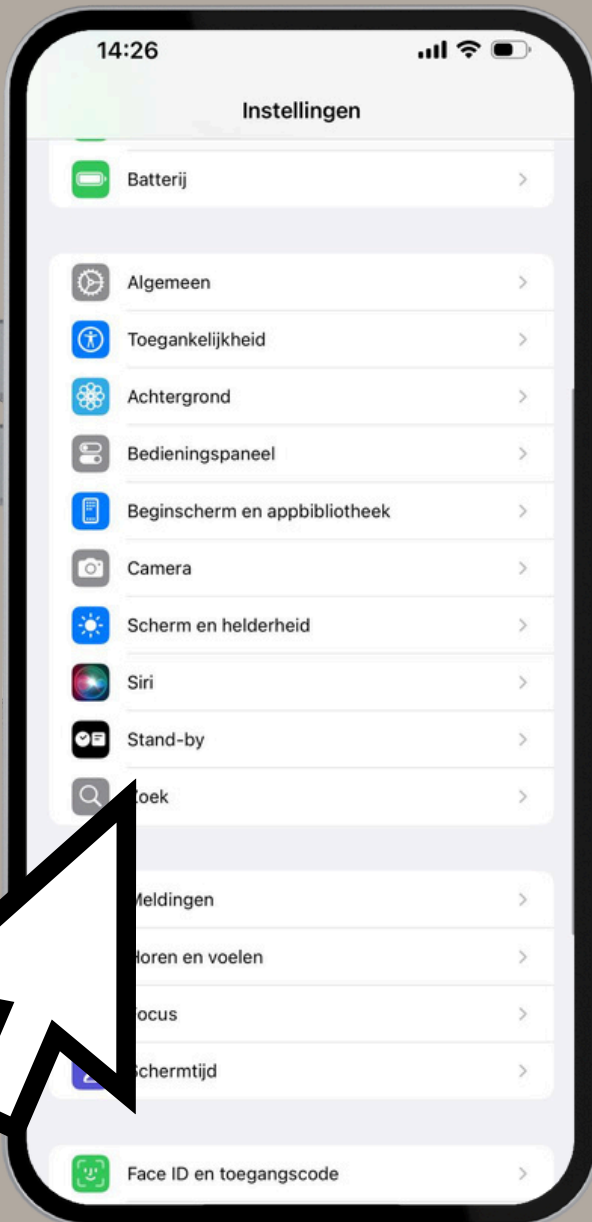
14:26

Instellingen

Batterij

Algemeen

Toegankelijkheid

Achtergrond

Bedieningspaneel

Beginscherm en appbibliotheek

Camera

Scherm en helderheid

Siri

Stand-by

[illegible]oek

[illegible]eldingen

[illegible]oren en voelen

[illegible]ocus

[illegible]chermtijd

Face ID en toegangscode